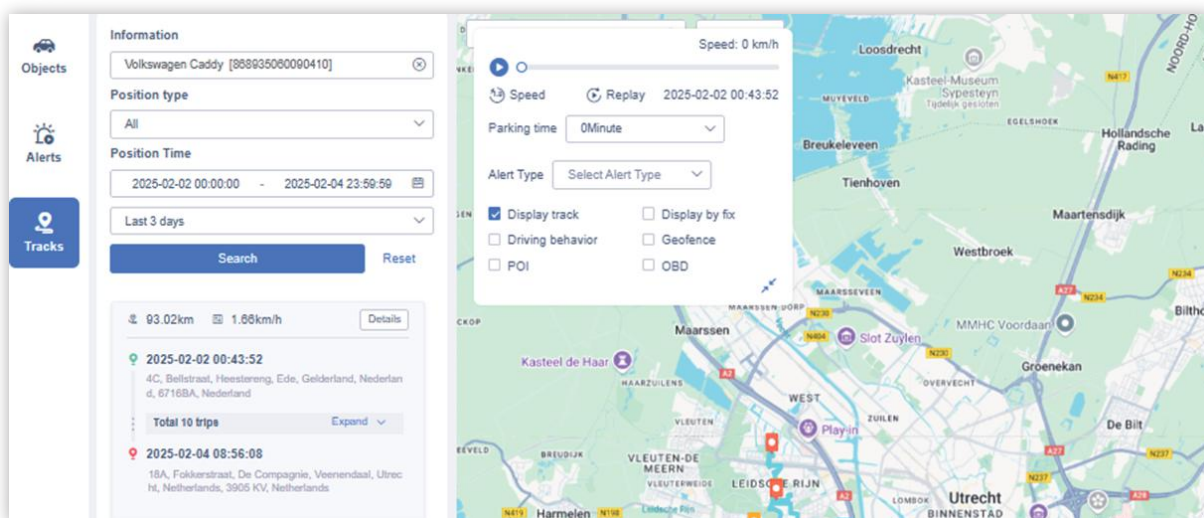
Objects

Alerts

Tracks

Information

Volkswagen Caddy [868935060090410]

Position type

All

Position Time

2025-02-02 00:00:00 - 2025-02-04 23:59:59

Last 3 days

Search

Reset

93.02km 1.66km/h Details

2025-02-02 00:43:52

4C, Bellstraat, Heestereng, Ede, Gelderland, Nederland, 6716BA, Nederland

Total 10 trips Expand

2025-02-04 08:56:08

18A, Fokkerstraat, De Compagnie, Veenendaal, Utrecht, Netherlands, 3905 KV, Netherlands

Speed: 0 km/h

Speed Replay 2025-02-02 00:43:52

Parking time 0Minute

Alert Type Select Alert Type

Display track Display by fix

Driving behavior Geofence

POI OBD

Loosdrecht

Kasteel-Museum Sypesteyn Tijdelijk gesloten

N417

MUYEVELD

Breukeleveen

EGELSHOEK

Hollandsche Rading

Tienhoven

Maartensdijk

Westbroek

N234

A27

N234

Bilthoven

MAARSSEVEEN

MAARSSEN-DORP

Maarssen

N230

N404

Slot Zuylen

MMHC Voordaan

Groenekan

N230

Kasteel de Haar

HAARZUILENS

A2

OVERVECHT

WEST

ZUILEN

Play-in

De Bilt

A27

N237

VLEUTEN-DE MEERN

LEIDSCHE RIJN

A2

LOMBOK

Utrecht BINNENSTAD

N237

N419

Harmelen

N198

NOORD-HO

Lage

ECKOP